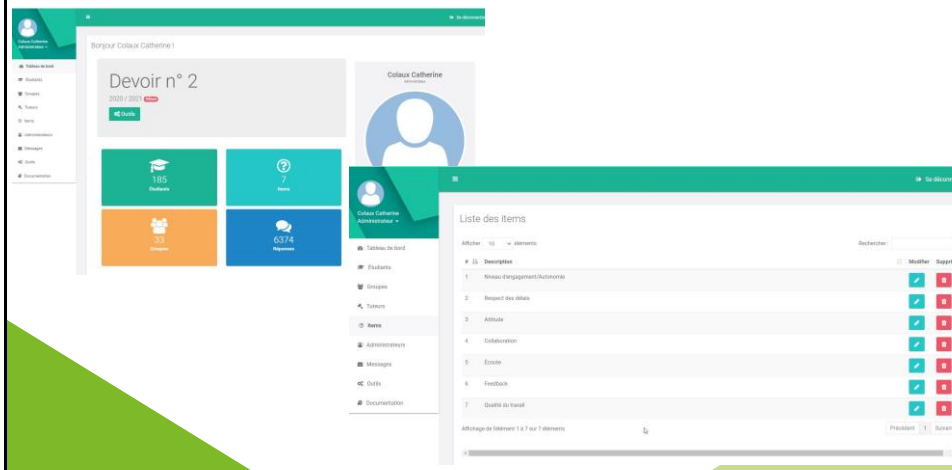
Colaux Catherine
Administrateur

Tableau de bord
Étudiants
Groupes
Tuteurs
Items
Administrateurs
Messages
Outils
Documentation

Se déconnecter

Bonjour Colaux Catherine !

Devoir n° 2
2020 / 2021
Outils

Colaux Catherine
Administrateur

185
Étudiants

7
Items

33
Groupes

6374
Réponses

Colaux Catherine
Administrateur

Tableau de bord
Étudiants
Groupes
Tuteurs
Items
Administrateurs
Messages
Outils
Documentation

Se déconn

Liste des items

Afficher 10 éléments

Rechercher :

| # | Description | Modifier | Suppr |
|---|---|---|---|
| 1 | Niveau d'engagement/Autonomie | | |
| 2 | Respect des délais | | |
| 3 | Attitude | | |
| 4 | Collaboration | | |
| 5 | Écoute | | |
| 6 | Feedback | | |
| 7 | Qualité du travail | | |

Affichage de l'élément 1 à 7 sur 7 éléments

Précédent 1 Suivant